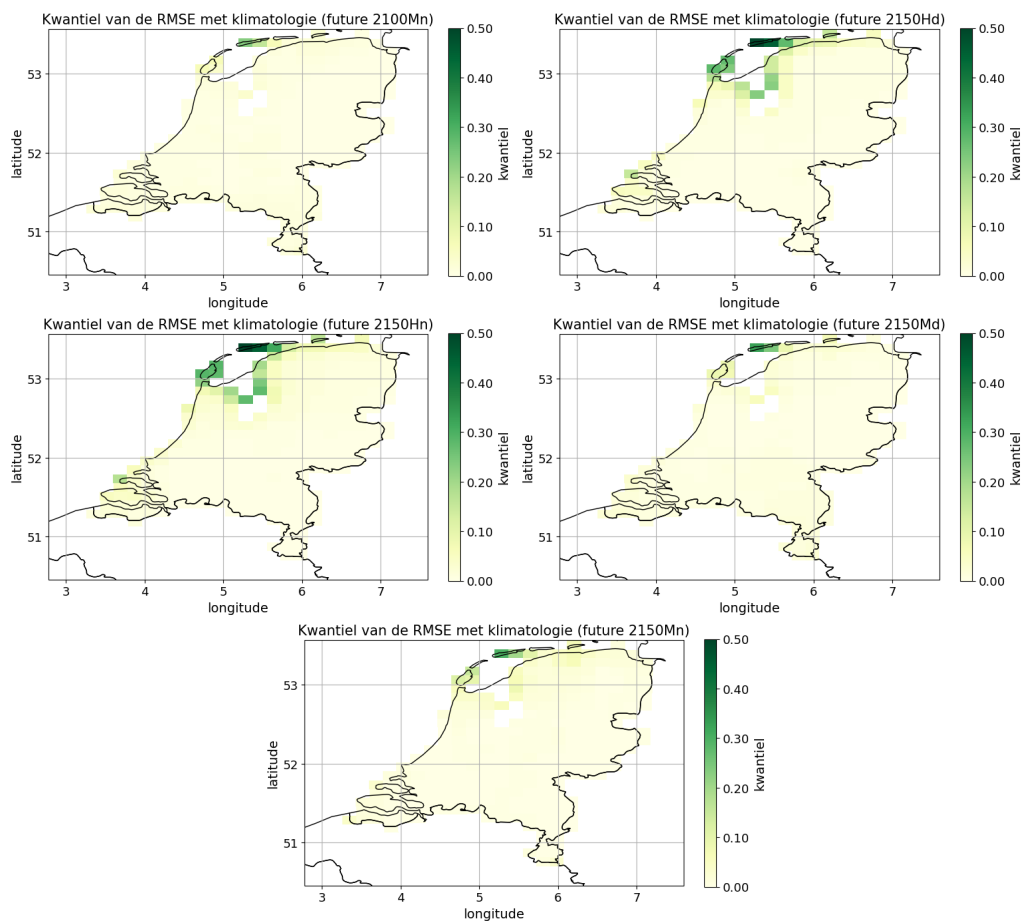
Kwantiel van de RMSE met klimatologie (future 2100Mn)

53
52
51
latitude
3 4 5 6 7
longitude

0.50
0.40
0.30
0.20
0.10
0.00
kwantiel

Kwantiel van de RMSE met klimatologie (future 2150Hd)

53
52
51
latitude
3 4 5 6 7
longitude

0.50
0.40
0.30
0.20
0.10
0.00
kwantiel

Kwantiel van de RMSE met klimatologie (future 2150Hn)

53
52
51
latitude
3 4 5 6 7
longitude

0.50
0.40
0.30
0.20
0.10
0.00
kwantiel

Kwantiel van de RMSE met klimatologie (future 2150Md)

53
52
51
latitude
3 4 5 6 7
longitude

0.50
0.40
0.30
0.20
0.10
0.00
kwantiel

Kwantiel van de RMSE met klimatologie (future 2150Mn)

53
52
51
latitude
3 4 5 6 7
longitude

0.50
0.40
0.30
0.20
0.10
0.00
kwantiel